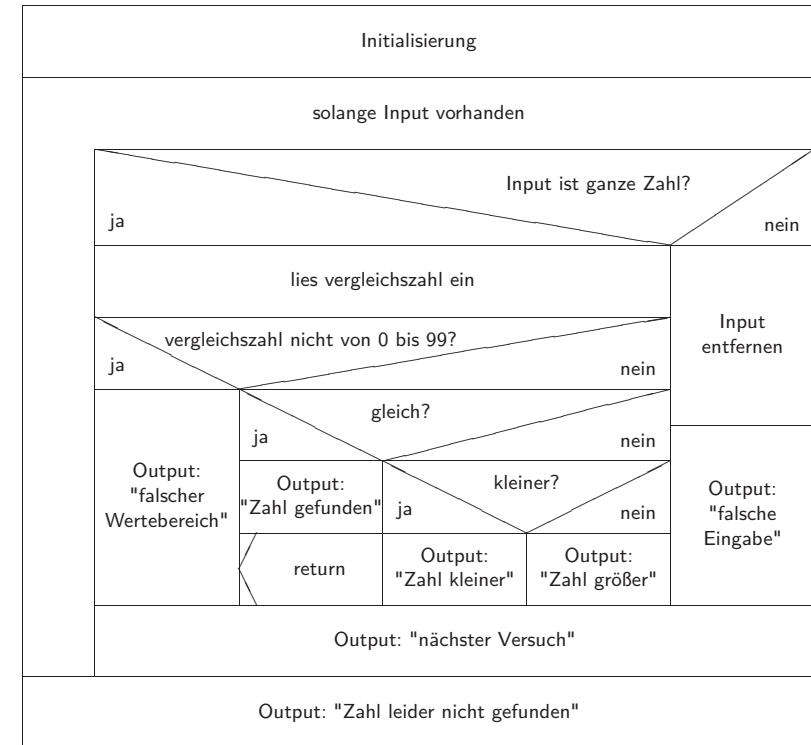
Initialisierung

solange Input vorhanden

Input ist ganze Zahl?

ja

nein

lies vergleichszahl ein

vergleichszahl nicht von 0 bis 99?

ja

nein

Input entfernen

gleich?

ja

nein

Output: "falscher Wertebereich"

Output: "Zahl gefunden"

kleiner?

ja

nein

Output: "falsche Eingabe"

return

Output: "Zahl kleiner"

Output: "Zahl größer"

Output: "nächster Versuch"

Output: "Zahl leider nicht gefunden"